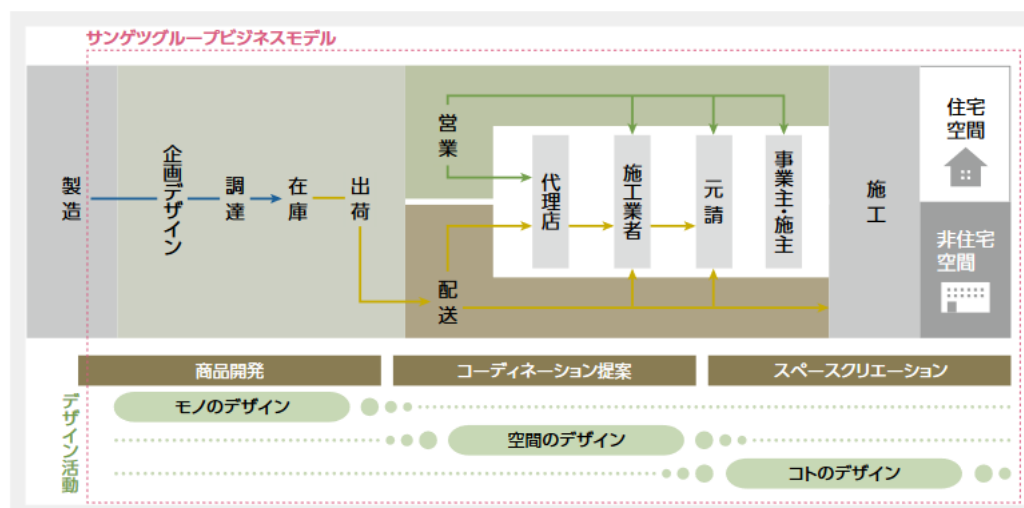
サンゲツグループビジネスモデル

製造

企画デザイン

調達

在庫

出荷

営業

配送

代理店

施工業者

元請

事業主・施主

施工

住宅空間

非住宅空間

商品開発

コーディネーション提案

スペースクリエーション

デザイン活動

モノのデザイン

空間のデザイン

コトのデザイン